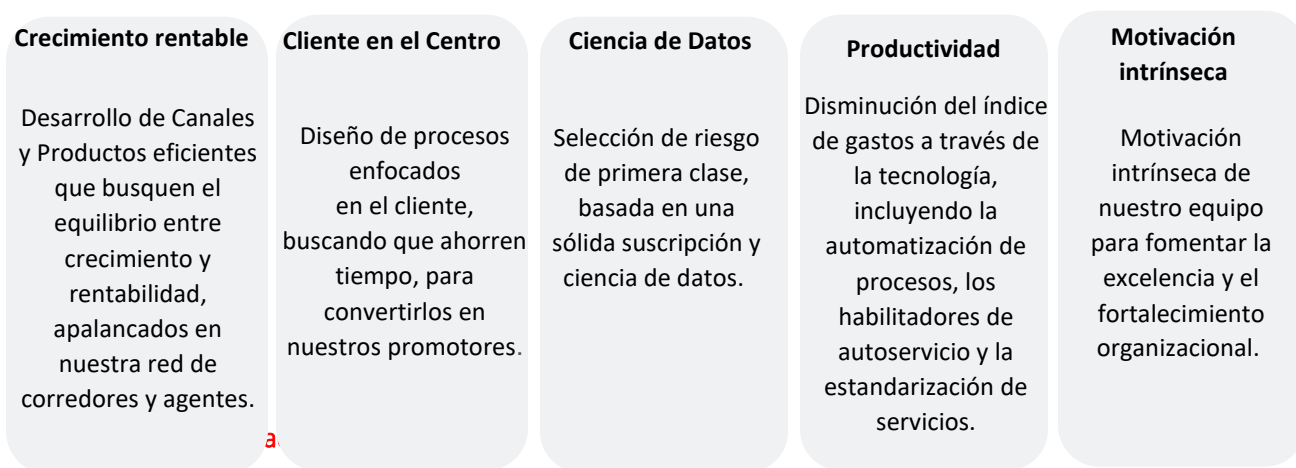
Crecimiento rentable

Desarrollo de Canales y Productos eficientes que busquen el equilibrio entre crecimiento y rentabilidad, apalancados en nuestra red de corredores y agentes.

a

Cliente en el Centro

Diseño de procesos enfocados en el cliente, buscando que ahorren tiempo, para convertirlos en nuestros promotores.

Ciencia de Datos

Selección de riesgo de primera clase, basada en una sólida suscripción y ciencia de datos.

Productividad

Disminución del índice de gastos a través de la tecnología, incluyendo la automatización de procesos, los habilitadores de autoservicio y la estandarización de servicios.

Motivación intrínseca

Motivación intrínseca de nuestro equipo para fomentar la excelencia y el fortalecimiento organizacional.